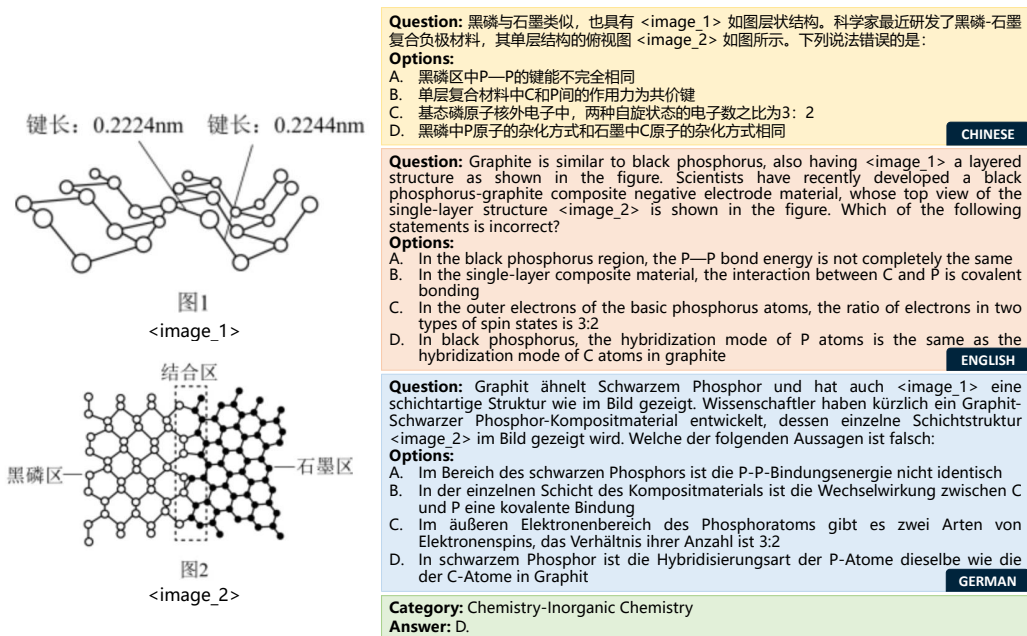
键长：0.2224nm 键长：0.2244nm

图1
<image_1>

结合区

黑磷区

石墨区

图2
<image_2>

**Question:** 黑磷与石墨类似，也具有 <image_1> 如图层状结构。科学家最近研发了黑磷-石墨复合负极材料，其单层结构的俯视图 <image_2> 如图所示。下列说法错误的是：
**Options:**
A. 黑磷区中P—P的键能不完全相同
B. 单层复合材料中C和P间的作用力为共价键
C. 基态磷原子核外电子中，两种自旋状态的电子数之比为3：2
D. 黑磷中P原子的杂化方式和石墨中C原子的杂化方式相同

CHINESE

**Question:** Graphite is similar to black phosphorus, also having <image_1> a layered structure as shown in the figure. Scientists have recently developed a black phosphorus-graphite composite negative electrode material, whose top view of the single-layer structure <image_2> is shown in the figure. Which of the following statements is incorrect?
**Options:**
A. In the black phosphorus region, the P—P bond energy is not completely the same
B. In the single-layer composite material, the interaction between C and P is covalent bonding
C. In the outer electrons of the basic phosphorus atoms, the ratio of electrons in two types of spin states is 3:2
D. In black phosphorus, the hybridization mode of P atoms is the same as the hybridization mode of C atoms in graphite

ENGLISH

**Question:** Graphit ähnelt Schwarzem Phosphor und hat auch <image_1> eine schichtartige Struktur wie im Bild gezeigt. Wissenschaftler haben kürzlich ein Graphit-Schwarzer Phosphor-Kompositmaterial entwickelt, dessen einzelne Schichtstruktur <image_2> im Bild gezeigt wird. Welche der folgenden Aussagen ist falsch:
**Options:**
A. Im Bereich des schwarzen Phosphors ist die P-P-Bindungsenergie nicht identisch
B. In der einzelnen Schicht des Kompositmaterials ist die Wechselwirkung zwischen C und P eine kovalente Bindung
C. Im äußeren Elektronenbereich des Phosphoratoms gibt es zwei Arten von Elektronenspins, das Verhältnis ihrer Anzahl ist 3:2
D. In schwarzem Phosphor ist die Hybridisierungsart der P-Atome dieselbe wie die der C-Atome in Graphit

GERMAN

**Category:** Chemistry-Inorganic Chemistry
**Answer:** D.